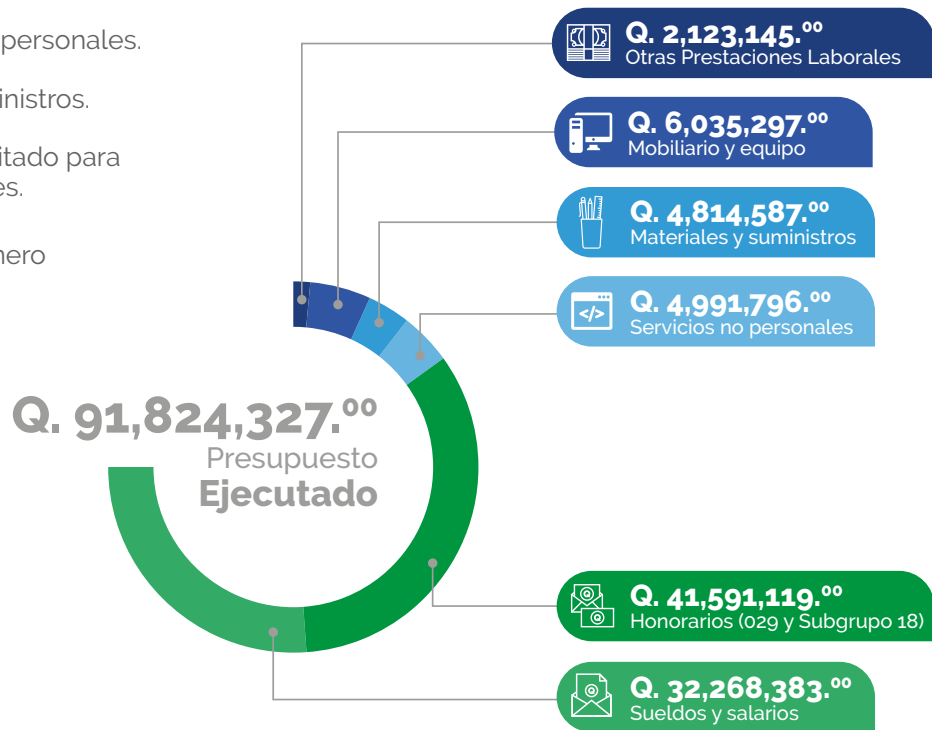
personales.

inistros.

itado para
es.

nero

Q. 2,123,145.$^{00}$
Otras Prestaciones Laborales

Q. 6,035,297.$^{00}$
Mobiliario y equipo

Q. 4,814,587.$^{00}$
Materiales y suministros

Q. 4,991,796.$^{00}$
Servicios no personales

Q. 91,824,327.$^{00}$
Presupuesto
Ejecutado

Q. 41,591,119.$^{00}$
Honorarios (029 y Subgrupo 18)

Q. 32,268,383.$^{00}$
Sueldos y salarios